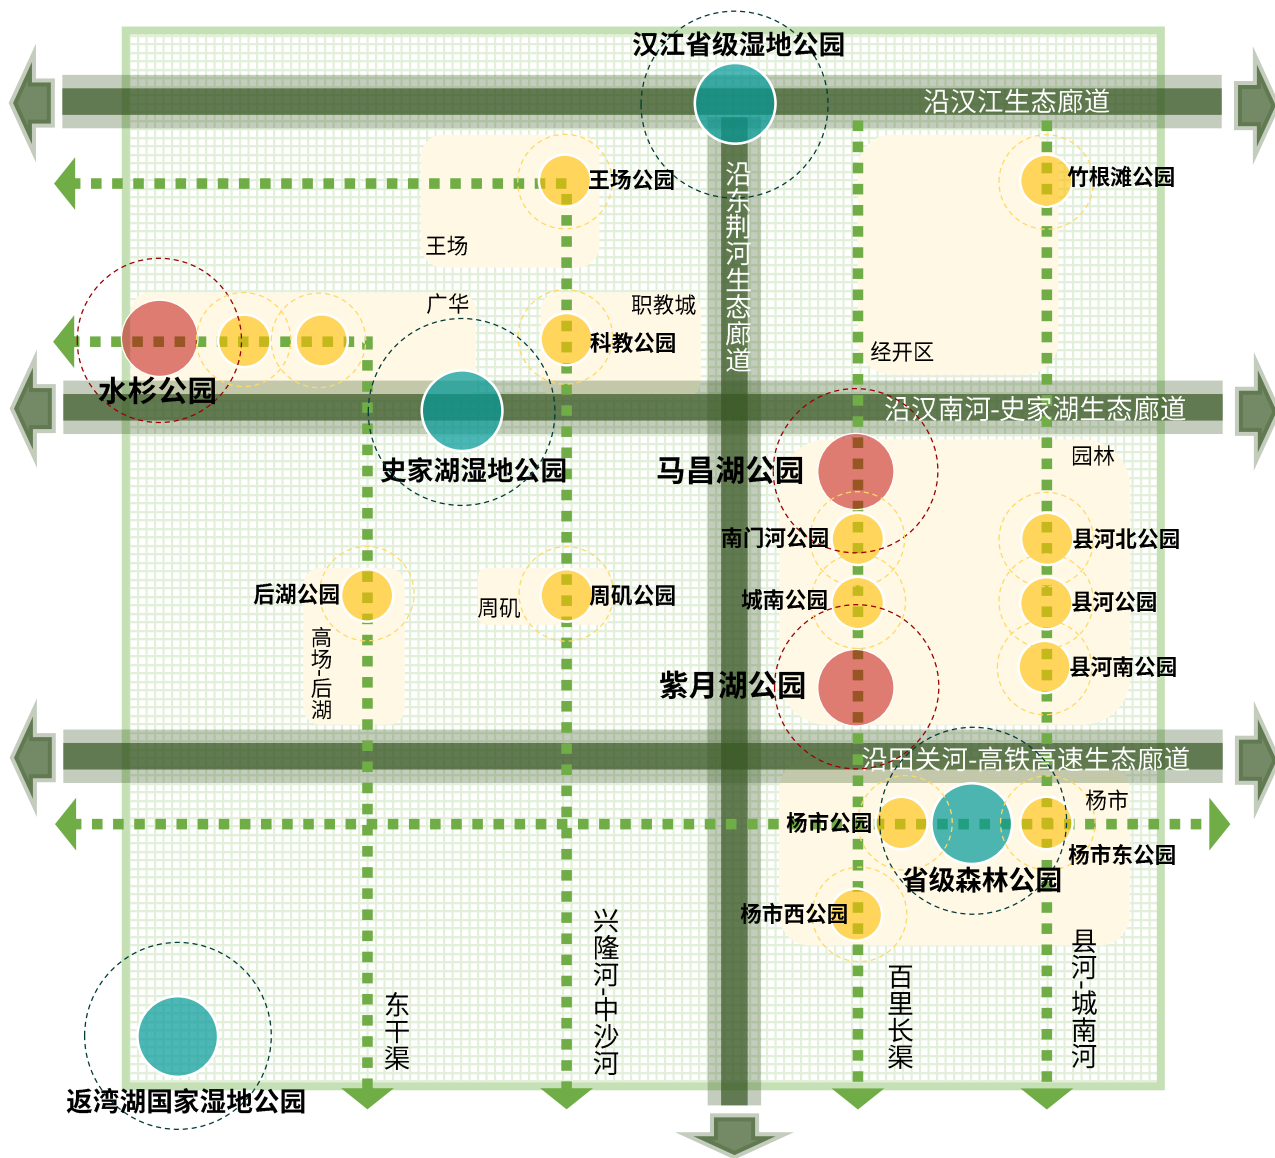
汉江省级湿地公园

沿汉江生态廊道

王场公园

沿东荆河生态廊道

竹根滩公园

王场

广华

职教城

水杉公园

科教公园

经开区

沿汉南河-史家湖生态廊道

史家湖湿地公园

马昌湖公园

园林

南门河公园

县河北公园

后湖公园

周矶公园

城南公园

县河公园

周矶

高场-后湖

紫月湖公园

县河南公园

沿田关河-高铁高速生态廊道

杨市

杨市公园

杨市东公园

省级森林公园

杨市西公园

县河-城南河

兴隆河-中沙河

百里长渠

东干渠

返湾湖国家湿地公园